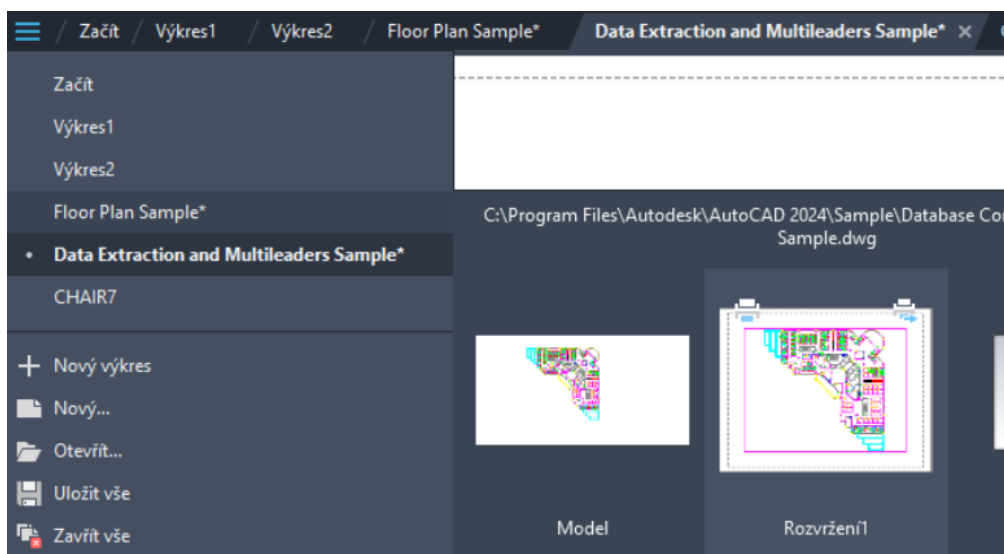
Začít / Výkres1 / Výkres2 / Floor Plan Sample* / Data Extraction and Multileaders Sample* ×

Začít
Výkres1
Výkres2
Floor Plan Sample*
• Data Extraction and Multileaders Sample*
CHAIR7

Nový výkres
Nový...
Otevřít...
Uložit vše
Zavřít vše

C:\Program Files\Autodesk\AutoCAD 2024\Sample\Database Co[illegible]
Sample.dwg

Model
Rozvržení1